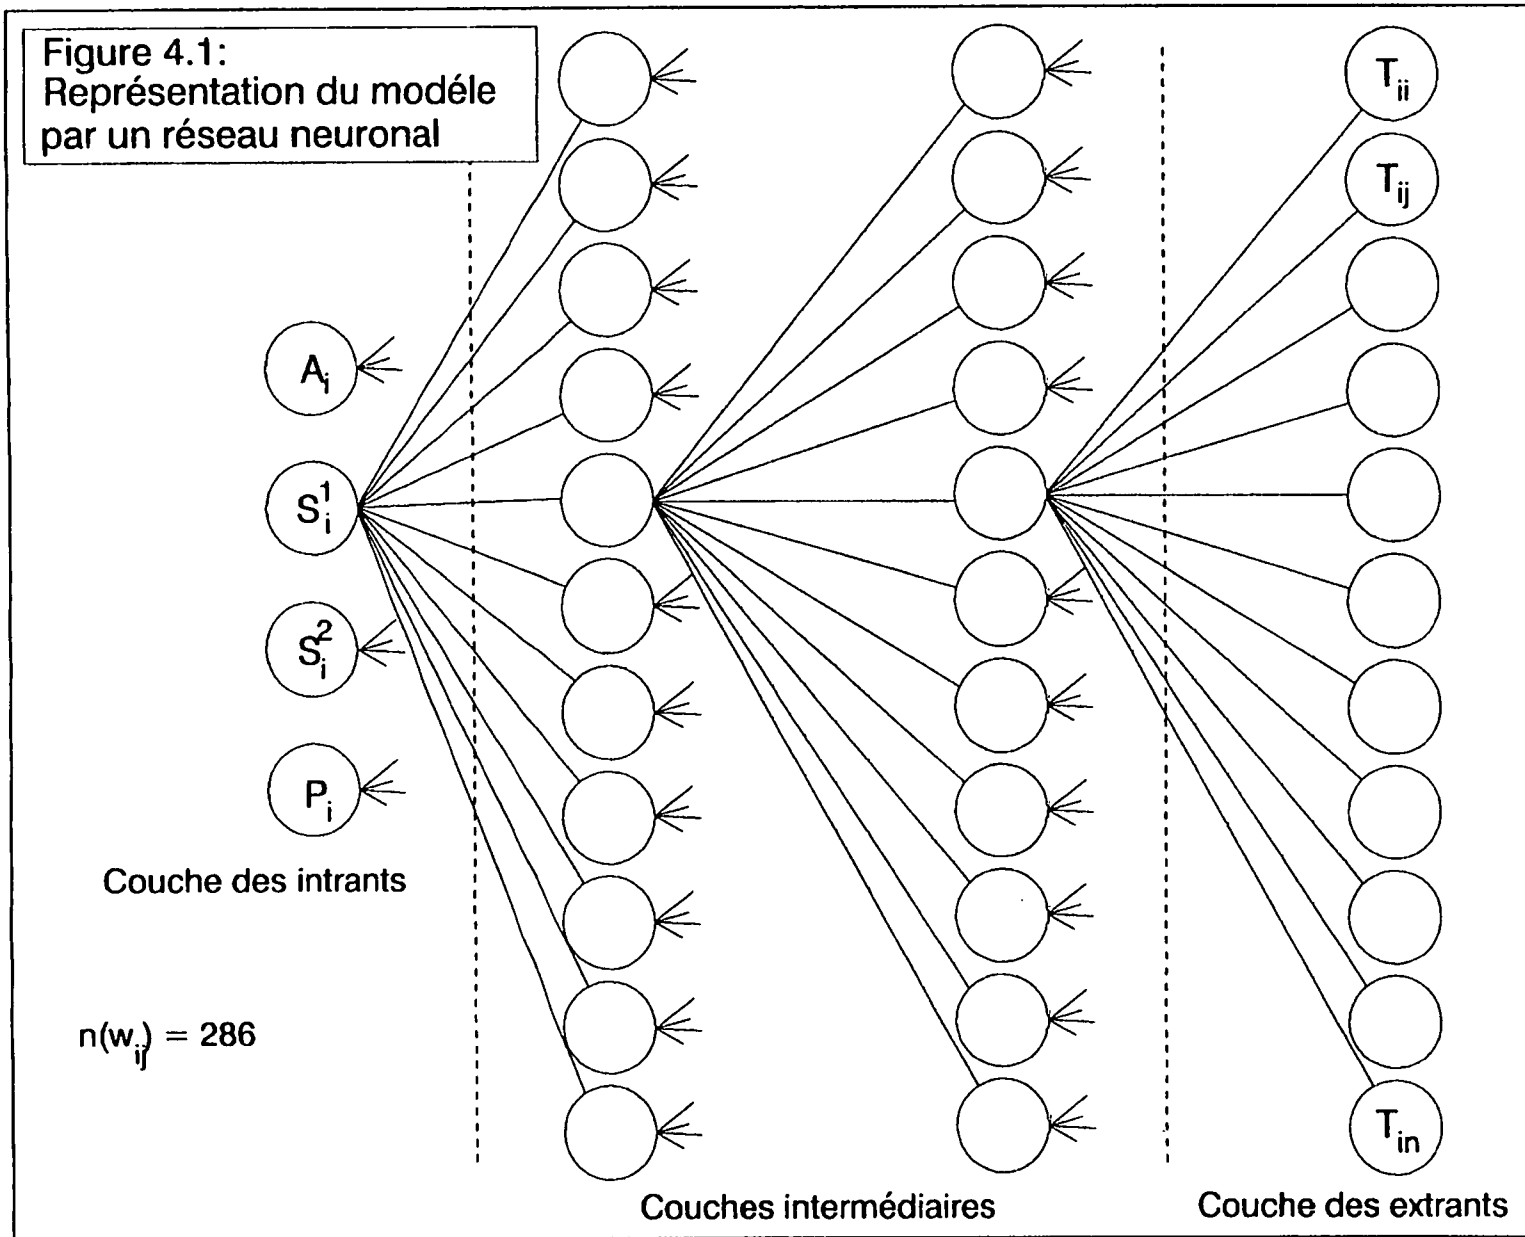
Figure 4.1:
Représentation du modéle par un réseau neuronal

$T_{ii}$

$T_{ij}$

$A_i$

$S_i^1$

$S_i^2$

$P_i$

Couche des intrants

$n(w_{ij}) = 286$

$T_{in}$

Couches intermédiaires

Couche des extrants